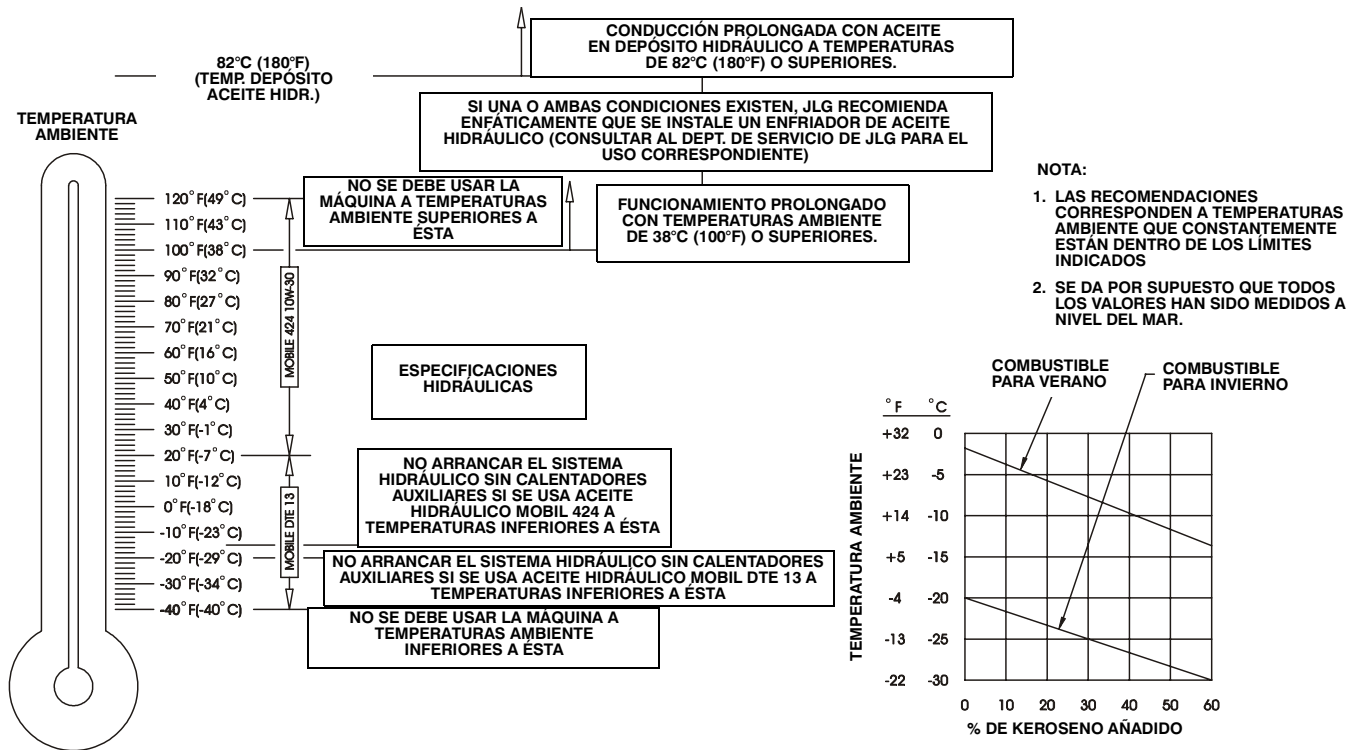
CONDUCCIÓN PROLONGADA CON ACEITE EN DEPÓSITO HIDRÁULICO A TEMPERATURAS DE 82°C (180°F) O SUPERIORES.

82°C (180°F) (TEMP. DEPÓSITO ACEITE HIDR.)

SI UNA O AMBAS CONDICIONES EXISTEN, JLG RECOMIENDA ENFÁTICAMENTE QUE SE INSTALE UN ENFRIADOR DE ACEITE HIDRÁULICO (CONSULTAR AL DEPT. DE SERVICIO DE JLG PARA EL USO CORRESPONDIENTE)

TEMPERATURA AMBIENTE

NOTA:

1. LAS RECOMENDACIONES CORRESPONDEN A TEMPERATURAS AMBIENTE QUE CONSTANTEMENTE ESTÁN DENTRO DE LOS LÍMITES INDICADOS

2. SE DA POR SUPUESTO QUE TODOS LOS VALORES HAN SIDO MEDIDOS A NIVEL DEL MAR.

120°F(49°C)
110°F(43°C)
100°F(38°C)
90°F(32°C)
80°F(27°C)
70°F(21°C)
60°F(16°C)
50°F(10°C)
40°F(4°C)
30°F(-1°C)
20°F(-7°C)
10°F(-12°C)
0°F(-18°C)
-10°F(-23°C)
-20°F(-29°C)
-30°F(-34°C)
-40°F(-40°C)

NO SE DEBE USAR LA MÁQUINA A TEMPERATURAS AMBIENTE SUPERIORES A ÉSTA

FUNCIONAMIENTO PROLONGADO CON TEMPERATURAS AMBIENTE DE 38°C (100°F) O SUPERIORES.

MOBILE 424 10W-30

ESPECIFICACIONES HIDRÁULICAS

MOBILE DTE 13

NO ARRANCAR EL SISTEMA HIDRÁULICO SIN CALENTADORES AUXILIARES SI SE USA ACEITE HIDRÁULICO MOBIL 424 A TEMPERATURAS INFERIORES A ÉSTA

NO ARRANCAR EL SISTEMA HIDRÁULICO SIN CALENTADORES AUXILIARES SI SE USA ACEITE HIDRÁULICO MOBIL DTE 13 A TEMPERATURAS INFERIORES A ÉSTA

NO SE DEBE USAR LA MÁQUINA A TEMPERATURAS AMBIENTE INFERIORES A ÉSTA

COMBUSTIBLE PARA VERANO

COMBUSTIBLE PARA INVIERNO

°F °C
+32 0
+23 -5
+14 -10
+5 -15
-4 -20
-13 -25
-22 -30

TEMPERATURA AMBIENTE

0 10 20 30 40 50 60

% DE KEROSENO AÑADIDO